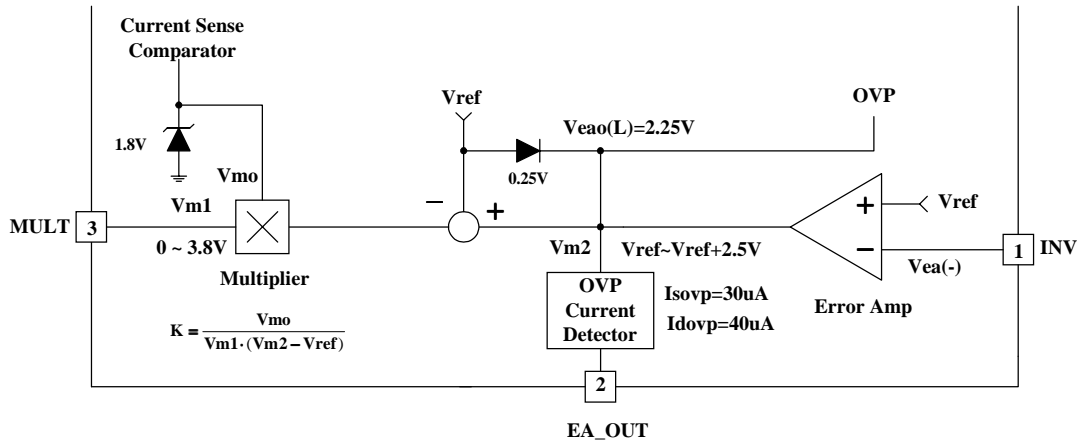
Current Sense Comparator

1.8V

Vmo

Vm1

MULT 3

0 ~ 3.8V

Multiplier

$K = \frac{Vmo}{Vm1 \cdot (Vm2 - Vref)}$

Vref

Veao(L)=2.25V

0.25V

OVP

−

+

Vm2

Vref~Vref+2.5V

OVP Current Detector

Isovp=30uA

Idovp=40uA

+

Vref

−

Vea(-)

1 INV

Error Amp

2

EA_OUT